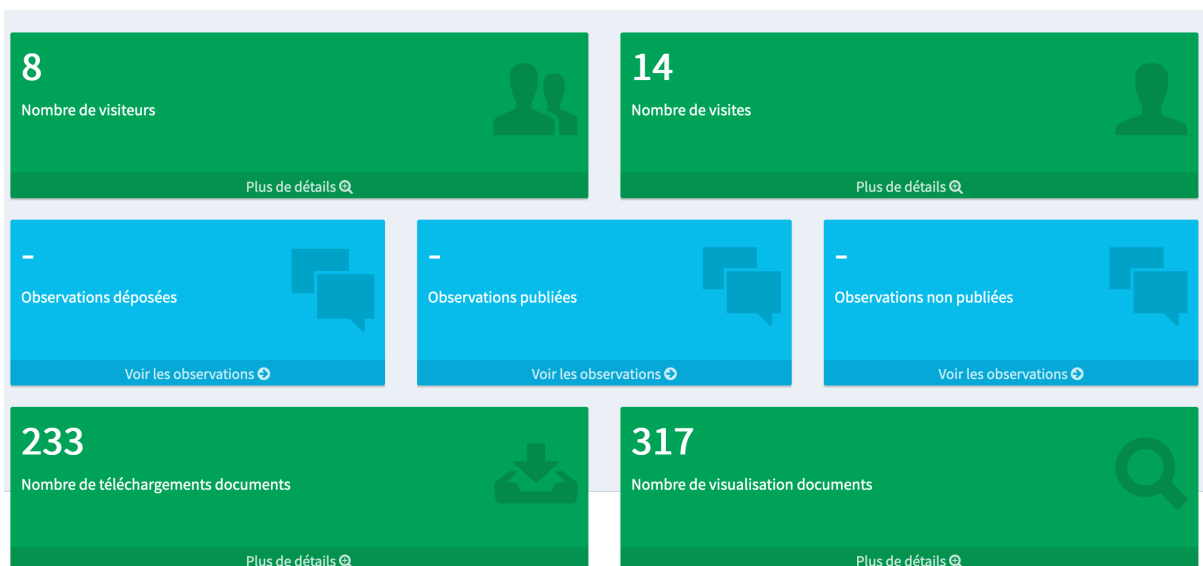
8
Nombre de visiteurs
Plus de détails

14
Nombre de visites
Plus de détails

-
Observations déposées
Voir les observations

-
Observations publiées
Voir les observations

-
Observations non publiées
Voir les observations

233
Nombre de téléchargements documents
Plus de détails

317
Nombre de visualisation documents
Plus de détails